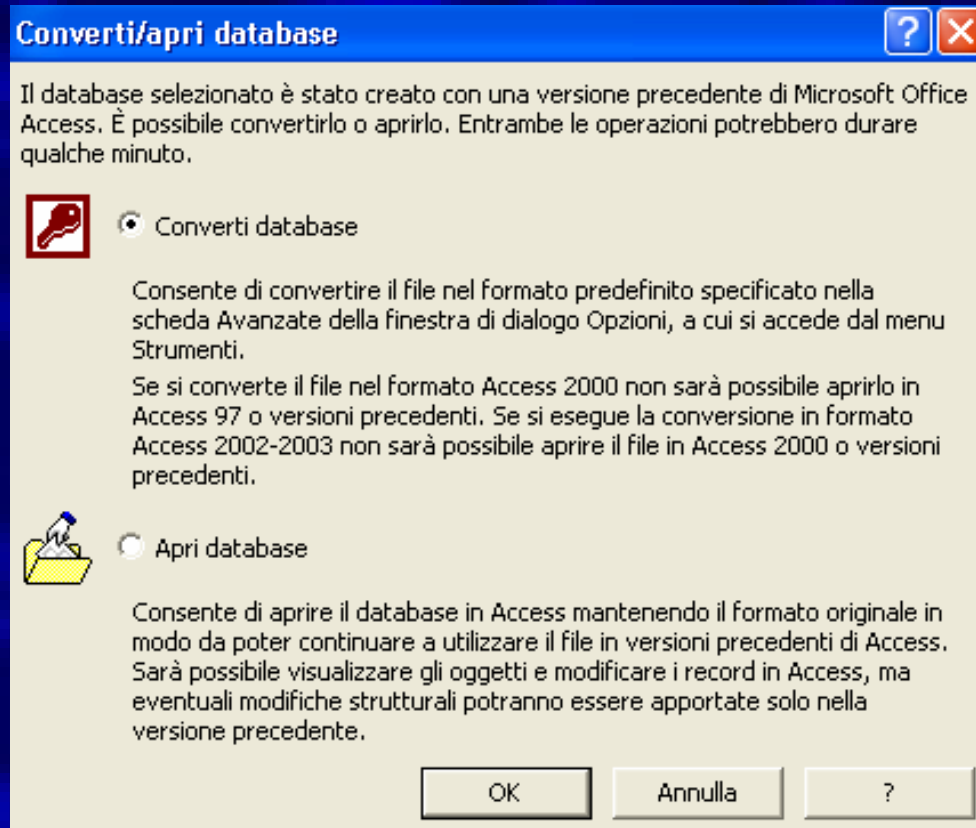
Converti/apri database

?

Il database selezionato è stato creato con una versione precedente di Microsoft Office Access. È possibile convertirlo o aprirlo. Entrambe le operazioni potrebbero durare qualche minuto.

Converti database

Consente di convertire il file nel formato predefinito specificato nella scheda Avanzate della finestra di dialogo Opzioni, a cui si accede dal menu Strumenti.

Se si converte il file nel formato Access 2000 non sarà possibile aprirlo in Access 97 o versioni precedenti. Se si esegue la conversione in formato Access 2002-2003 non sarà possibile aprire il file in Access 2000 o versioni precedenti.

Apri database

Consente di aprire il database in Access mantenendo il formato originale in modo da poter continuare a utilizzare il file in versioni precedenti di Access. Sarà possibile visualizzare gli oggetti e modificare i record in Access, ma eventuali modifiche strutturali potranno essere apportate solo nella versione precedente.

OK

Annulla

?